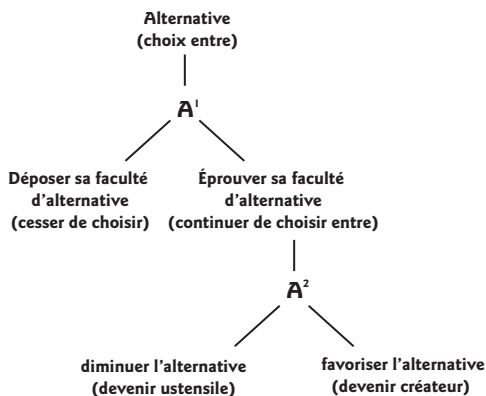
Alternative
(choix entre)

$A^1$

Déposer sa faculté d'alternative
(cesser de choisir)

Éprouver sa faculté d'alternative
(continuer de choisir entre)

$A^2$

diminuer l'alternative
(devenir ustensile)

favoriser l'alternative
(devenir créateur)